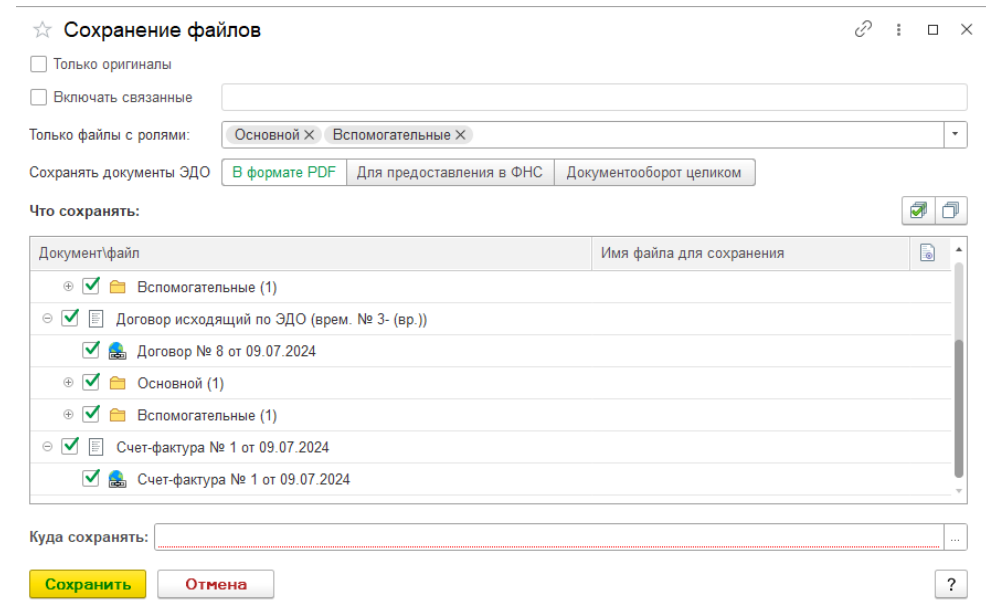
Сохранение файлов

Только оригиналы

Включать связанные

Только файлы с ролями: Основной × Вспомогательные ×

Сохранять документы ЭДО В формате PDF Для предоставления в ФНС Документооборот целиком

Что сохранять:

| Документ\файл | Имя файла для сохранения |
|---|---|
| Вспомогательные (1) | |
| Договор исходящий по ЭДО (врем. № 3- (вр.)) | |
| Договор № 8 от 09.07.2024 | |
| Основной (1) | |
| Вспомогательные (1) | |
| Счет-фактура № 1 от 09.07.2024 | |
| Счет-фактура № 1 от 09.07.2024 | |

Куда сохранять: ...

Сохранить Отмена ?